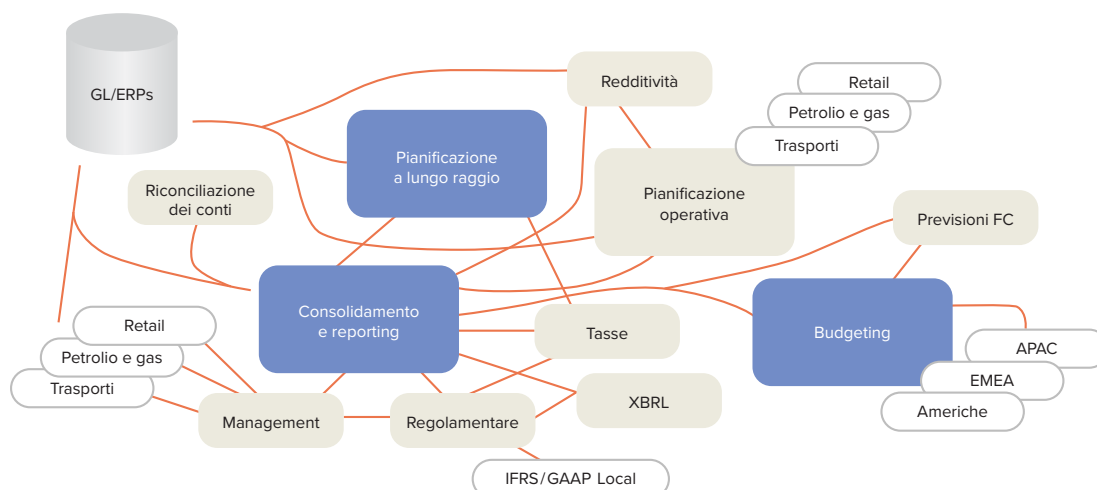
GL/ERPs

Redditività

Retail

Petrolio e gas

Trasporti

Pianificazione a lungo raggio

Riconciliazione dei conti

Pianificazione operativa

Previsioni FC

Consolidamento e reporting

Budgeting

Retail

Petrolio e gas

Trasporti

Tasse

APAC

EMEA

Americhe

XBRL

Management

Regolamentare

IFRS/GAAP Local